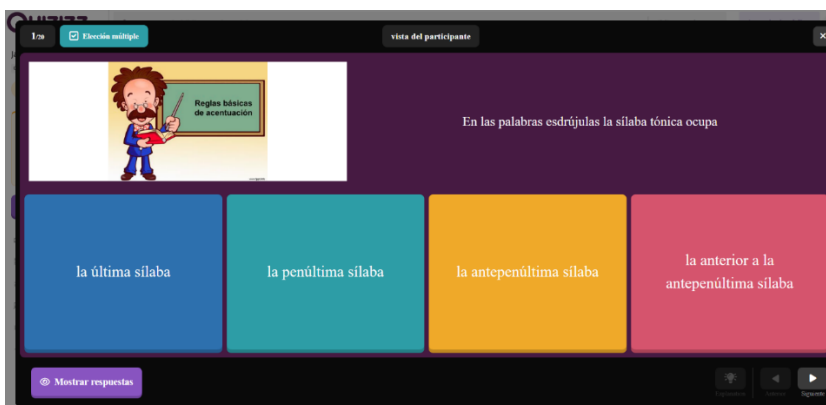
1/20

Elección múltiple

vista del participante

Reglas básicas de acentuación

En las palabras esdrújulas la sílaba tónica ocupa

la última sílaba

la penúltima sílaba

la antepenúltima sílaba

la anterior a la antepenúltima sílaba

Mostrar respuestas

Siguiente